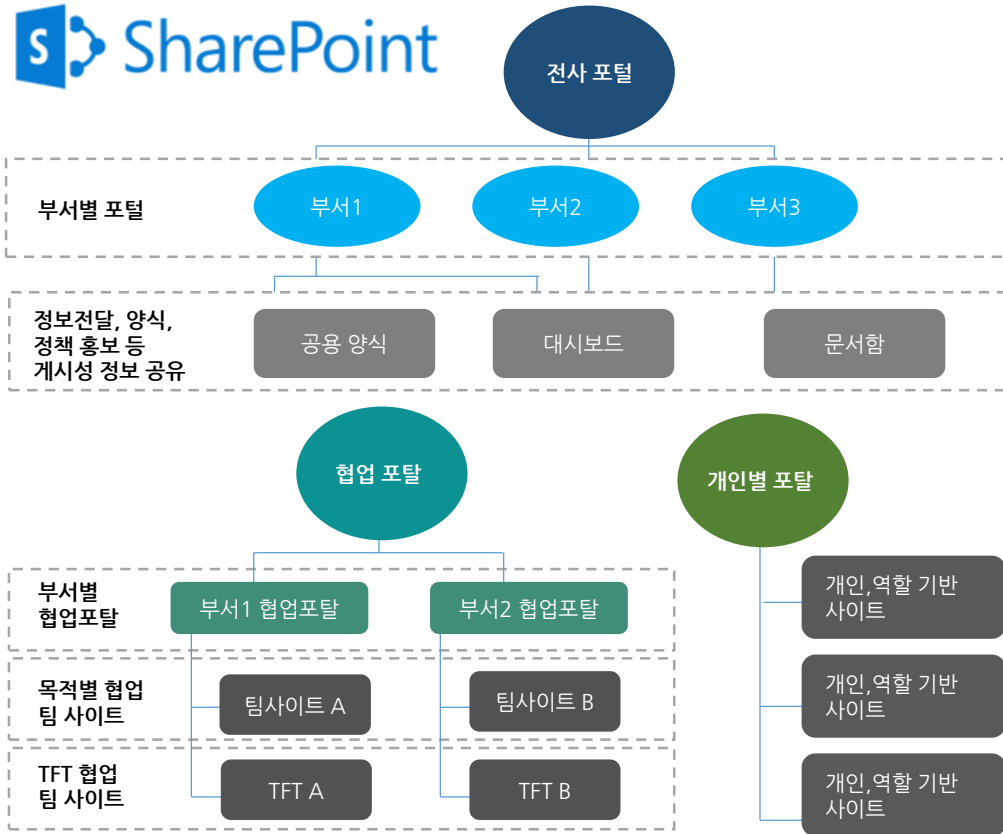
SharePoint

전사 포털

부서별 포털

부서1

부서2

부서3

정보전달, 양식, 정책 홍보 등 게시성 정보 공유

공용 양식

대시보드

문서함

협업 포탈

개인별 포탈

부서별 협업포탈

부서1 협업포탈

부서2 협업포탈

목적별 협업 팀 사이트

팀사이트 A

팀사이트 B

TFT 협업 팀 사이트

TFT A

TFT B

개인,역할 기반 사이트

개인,역할 기반 사이트

개인,역할 기반 사이트